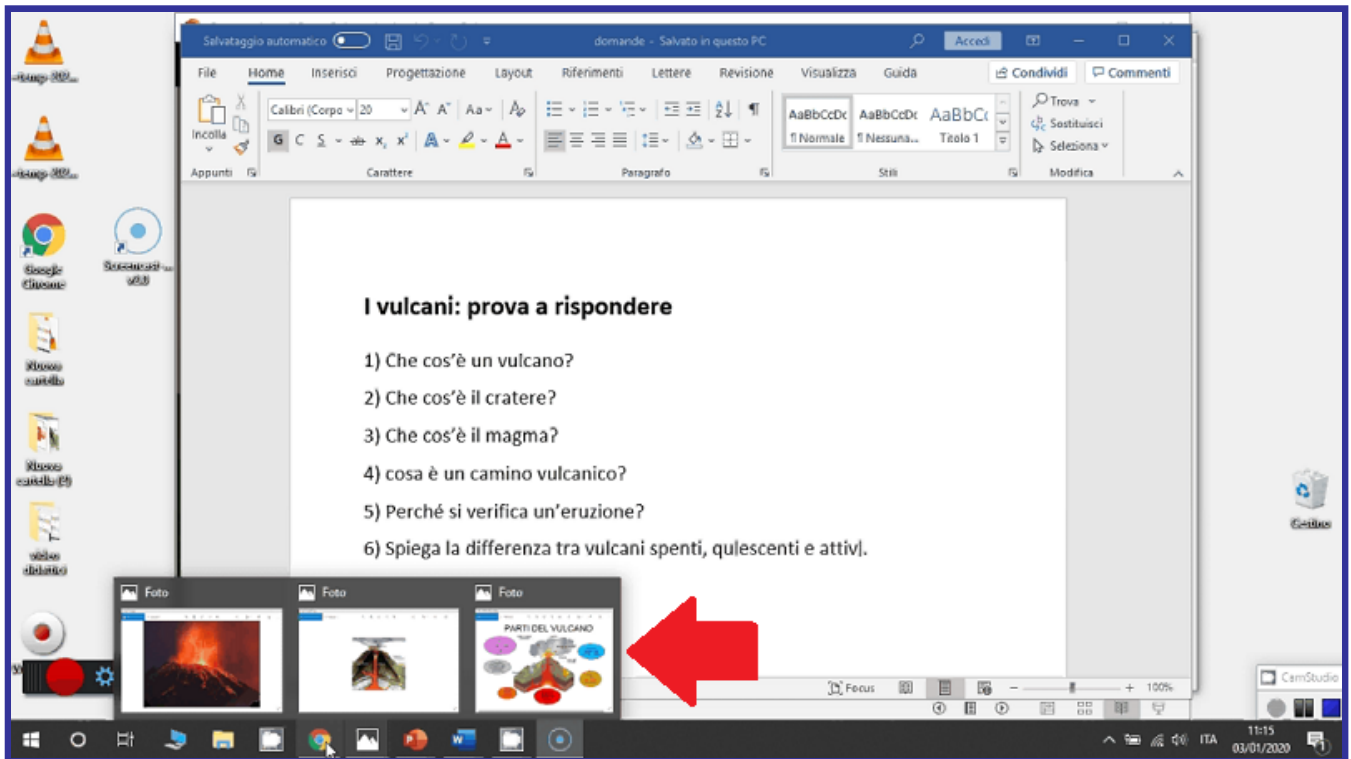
Salvataggio automatico   domande - Salvato in questo PC   Accedi

File   Home   Inserisci   Progettazione   Layout   Riferimenti   Lettere   Revisione   Visualizza   Guida   Condividi   Commenti

Incolla   Appunti   Calibri (Corpo   20   Carattere   Paragrafo   AaBbCcDc ¶ Normale   AaBbCcDc ¶ Nessuna...   AaBbCc Titolo 1   Stili   Trova   Sostituisci   Seleziona   Modifica

I vulcani: prova a rispondere

1) Che cos'è un vulcano?

2) Che cos'è il cratere?

3) Che cos'è il magma?

4) cosa è un camino vulcanico?

5) Perché si verifica un'eruzione?

6) Spiega la differenza tra vulcani spenti, quiescenti e attivi.

Foto   Foto   Foto

PARTI DEL VULCANO

Focus   100%

Google Chrome   Nuova cartella   Nuova cartella (2)   video didattici   Cestino   CamStudio

ITA   11:15   03/01/2020